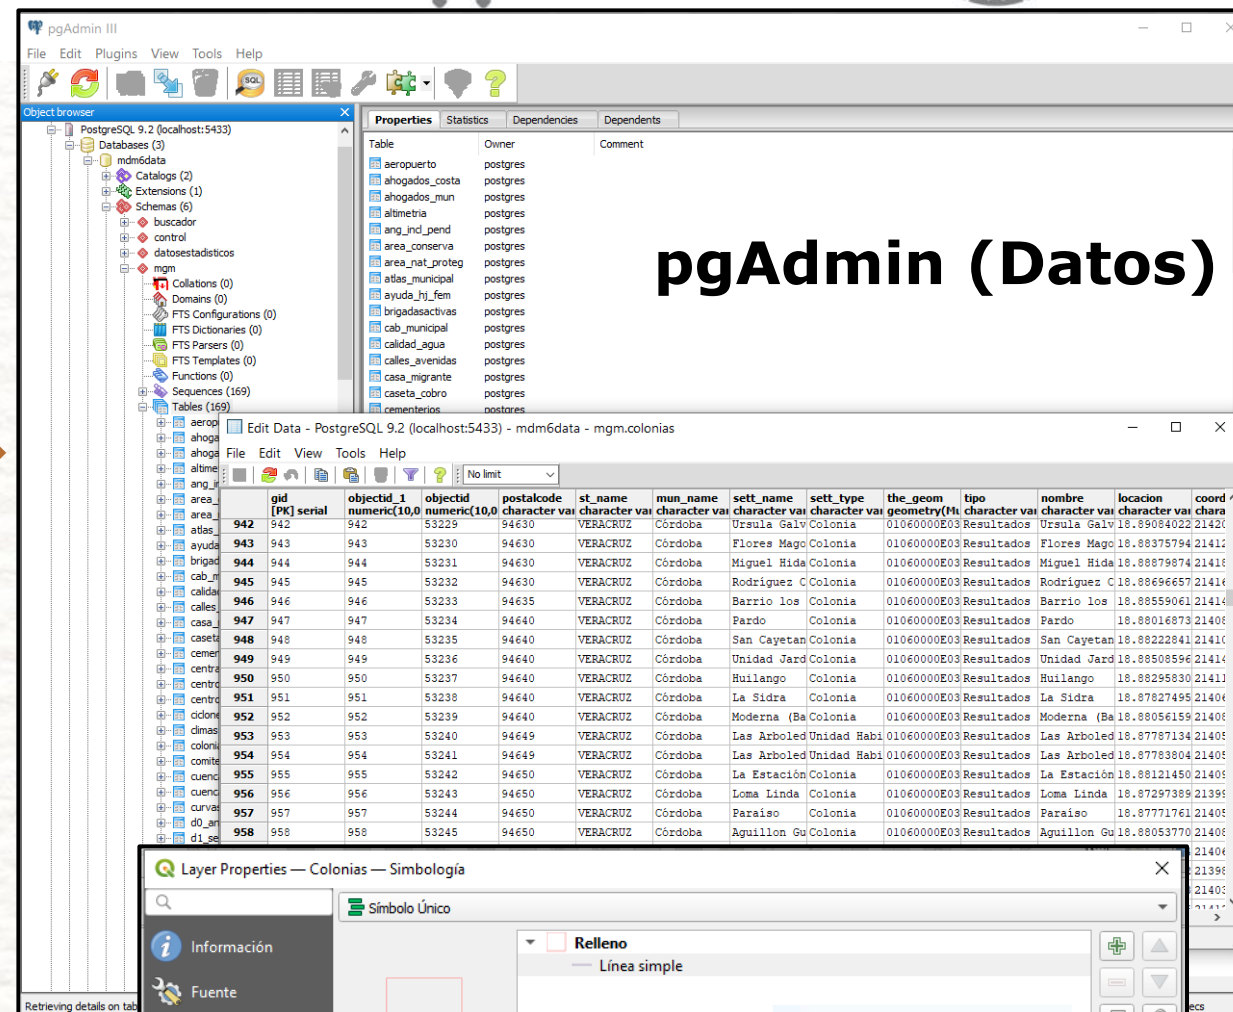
pgAdmin III

File Edit Plugins View Tools Help

Object browser

PostgreSQL 9.2 (localhost:5433)
Databases (3)
mdm6data
Catalogs (2)
Extensions (1)
Schemas (6)
buscador
control
datosestadisticos
mgm
Collations (0)
Domains (0)
FTS Configurations (0)
FTS Dictionaries (0)
FTS Parsers (0)
FTS Templates (0)
Functions (0)
Sequences (169)
Tables (169)
aerop
ahoga
ahoga
altime
ang_i
area
area
atlas
ayuda
brigad
cab_m
calida
calles
casa
caseta
cemer
centra
centro
centro
ciclon
climas
coloni
comite
cuenc
cuenc
curvas
d0_ar
d1_se

Retrieving details on tab

Properties | Statistics | Dependencies | Dependents

| Table | Owner | Comment |
|---|---|---|
| aeropuerto | postgres | |
| ahogados_costa | postgres | |
| ahogados_mun | postgres | |
| altimetria | postgres | |
| ang_incl_pend | postgres | |
| area_conserva | postgres | |
| area_nat_proteg | postgres | |
| atlas_municipal | postgres | |
| ayuda_hj_fem | postgres | |
| brigadasactivas | postgres | |
| cab_municipal | postgres | |
| calidad_agua | postgres | |
| calles_avenidas | postgres | |
| casa_migrante | postgres | |
| caseta_cobro | postgres | |
| cementerios | postgres | |

pgAdmin (Datos)

Edit Data - PostgreSQL 9.2 (localhost:5433) - mdm6data - mgm.colonias

File Edit View Tools Help

No limit

| | gid [PK] serial | objectid_1 numeric(10,0 | objectid numeric(10,0 | postalcode character var | st_name character var | mun_name character var | sett_name character var | sett_type character var | the_geom geometry(Mu | tipo character var | nombre character var | locacion character var | coord chara |
|---|---|---|---|---|---|---|---|---|---|---|---|---|---|
| 942 | 942 | 942 | 53229 | 94630 | VERACRUZ | Córdoba | Ursula Galv | Colonia | 01060000E03 | Resultados | Ursula Galv | 18.89084022 | 2142 |
| 943 | 943 | 943 | 53230 | 94630 | VERACRUZ | Córdoba | Flores Mago | Colonia | 01060000E03 | Resultados | Flores Mago | 18.88375794 | 2141 |
| 944 | 944 | 944 | 53231 | 94630 | VERACRUZ | Córdoba | Miguel Hida | Colonia | 01060000E03 | Resultados | Miguel Hida | 18.88879874 | 2141 |
| 945 | 945 | 945 | 53232 | 94630 | VERACRUZ | Córdoba | Rodríguez C | Colonia | 01060000E03 | Resultados | Rodríguez C | 18.88696657 | 2141 |
| 946 | 946 | 946 | 53233 | 94635 | VERACRUZ | Córdoba | Barrio los | Colonia | 01060000E03 | Resultados | Barrio los | 18.88559061 | 2141 |
| 947 | 947 | 947 | 53234 | 94640 | VERACRUZ | Córdoba | Pardo | Colonia | 01060000E03 | Resultados | Pardo | 18.88016873 | 2140 |
| 948 | 948 | 948 | 53235 | 94640 | VERACRUZ | Córdoba | San Cayetan | Colonia | 01060000E03 | Resultados | San Cayetan | 18.88222841 | 2141 |
| 949 | 949 | 949 | 53236 | 94640 | VERACRUZ | Córdoba | Unidad Jard | Colonia | 01060000E03 | Resultados | Unidad Jard | 18.88508596 | 2141 |
| 950 | 950 | 950 | 53237 | 94640 | VERACRUZ | Córdoba | Huilango | Colonia | 01060000E03 | Resultados | Huilango | 18.88295830 | 2141 |
| 951 | 951 | 951 | 53238 | 94640 | VERACRUZ | Córdoba | La Sidra | Colonia | 01060000E03 | Resultados | La Sidra | 18.87827495 | 2140 |
| 952 | 952 | 952 | 53239 | 94640 | VERACRUZ | Córdoba | Moderna (Ba | Colonia | 01060000E03 | Resultados | Moderna (Ba | 18.88056159 | 2140 |
| 953 | 953 | 953 | 53240 | 94649 | VERACRUZ | Córdoba | Las Arboled | Unidad Habi | 01060000E03 | Resultados | Las Arboled | 18.87787134 | 2140 |
| 954 | 954 | 954 | 53241 | 94649 | VERACRUZ | Córdoba | Las Arboled | Unidad Habi | 01060000E03 | Resultados | Las Arboled | 18.87783804 | 2140 |
| 955 | 955 | 955 | 53242 | 94650 | VERACRUZ | Córdoba | La Estación | Colonia | 01060000E03 | Resultados | La Estación | 18.88121450 | 2140 |
| 956 | 956 | 956 | 53243 | 94650 | VERACRUZ | Córdoba | Loma Linda | Colonia | 01060000E03 | Resultados | Loma Linda | 18.87297389 | 2139 |
| 957 | 957 | 957 | 53244 | 94650 | VERACRUZ | Córdoba | Paraíso | Colonia | 01060000E03 | Resultados | Paraíso | 18.87771761 | 2140 |
| 958 | 958 | 958 | 53245 | 94650 | VERACRUZ | Córdoba | Aguillon Gu | Colonia | 01060000E03 | Resultados | Aguillon Gu | 18.88053770 | 2140 |

2140
2139
2140

ecs

Layer Properties — Colonias — Simbología

Símbolo Único

Información
Fuente

Relleno
Línea simple